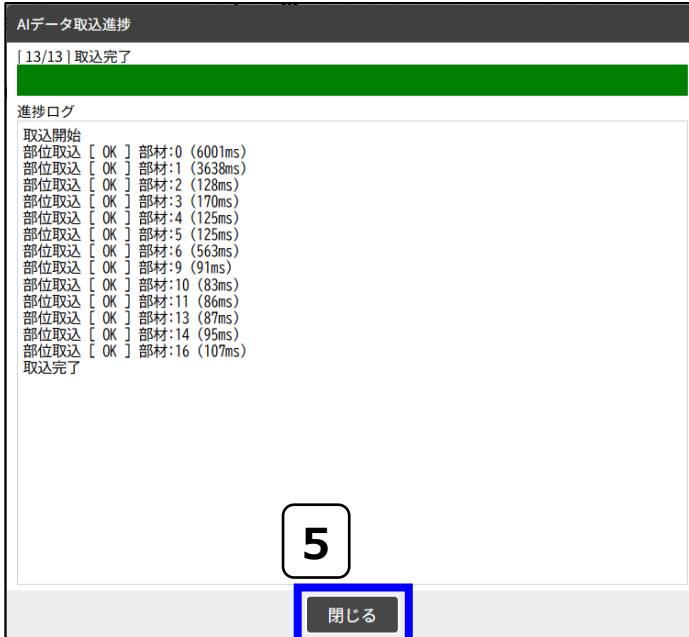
AIデータ取込進捗

[ 13/13 ] 取込完了

進捗ログ

取込開始
部位取込 [ OK ] 部材:0 (6001ms)
部位取込 [ OK ] 部材:1 (3638ms)
部位取込 [ OK ] 部材:2 (128ms)
部位取込 [ OK ] 部材:3 (170ms)
部位取込 [ OK ] 部材:4 (125ms)
部位取込 [ OK ] 部材:5 (125ms)
部位取込 [ OK ] 部材:6 (563ms)
部位取込 [ OK ] 部材:9 (91ms)
部位取込 [ OK ] 部材:10 (83ms)
部位取込 [ OK ] 部材:11 (86ms)
部位取込 [ OK ] 部材:13 (87ms)
部位取込 [ OK ] 部材:14 (95ms)
部位取込 [ OK ] 部材:16 (107ms)
取込完了

5

閉じる